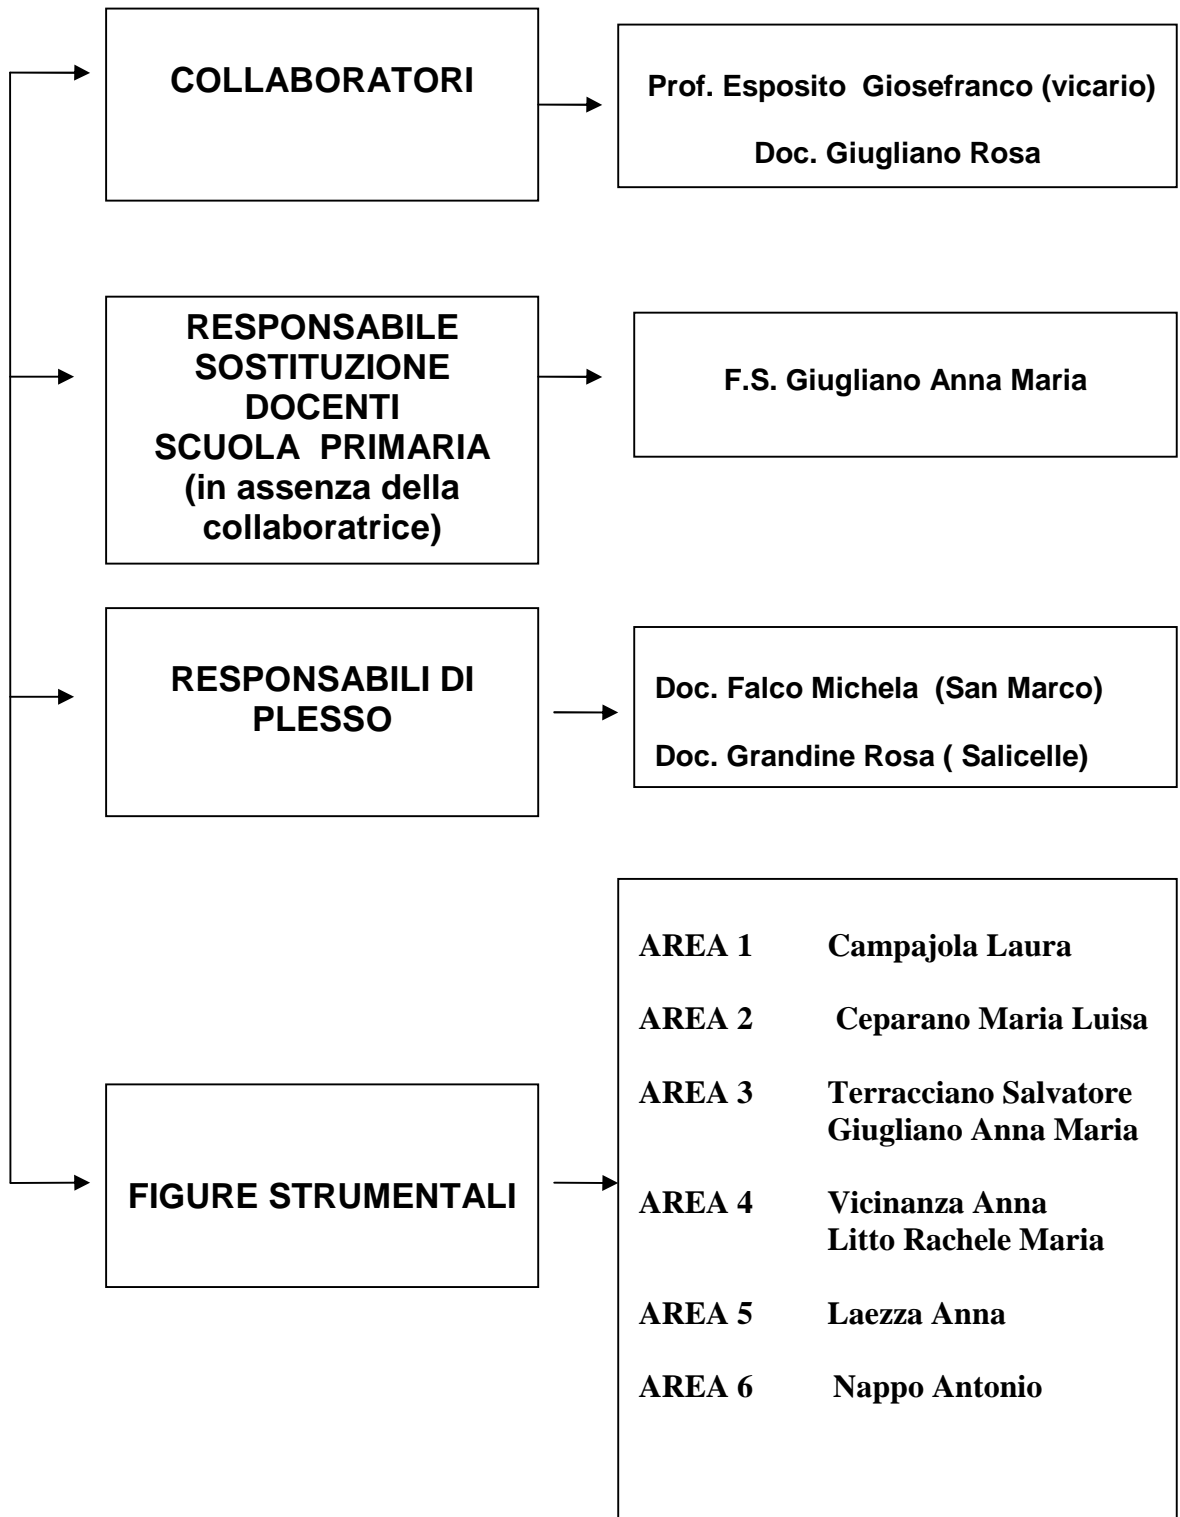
COLLABORATORI

Prof. Esposito Giosefranco (vicario)

Doc. Giugliano Rosa

RESPONSABILE SOSTITUZIONE DOCENTI SCUOLA PRIMARIA (in assenza della collaboratrice)

F.S. Giugliano Anna Maria

RESPONSABILI DI PLESSO

Doc. Falco Michela (San Marco)

Doc. Grandine Rosa ( Salicelle)

FIGURE STRUMENTALI

AREA 1 Campajola Laura

AREA 2 Ceparano Maria Luisa

AREA 3 Terracciano Salvatore
Giugliano Anna Maria

AREA 4 Vicinanza Anna
Litto Rachele Maria

AREA 5 Laezza Anna

AREA 6 Nappo Antonio